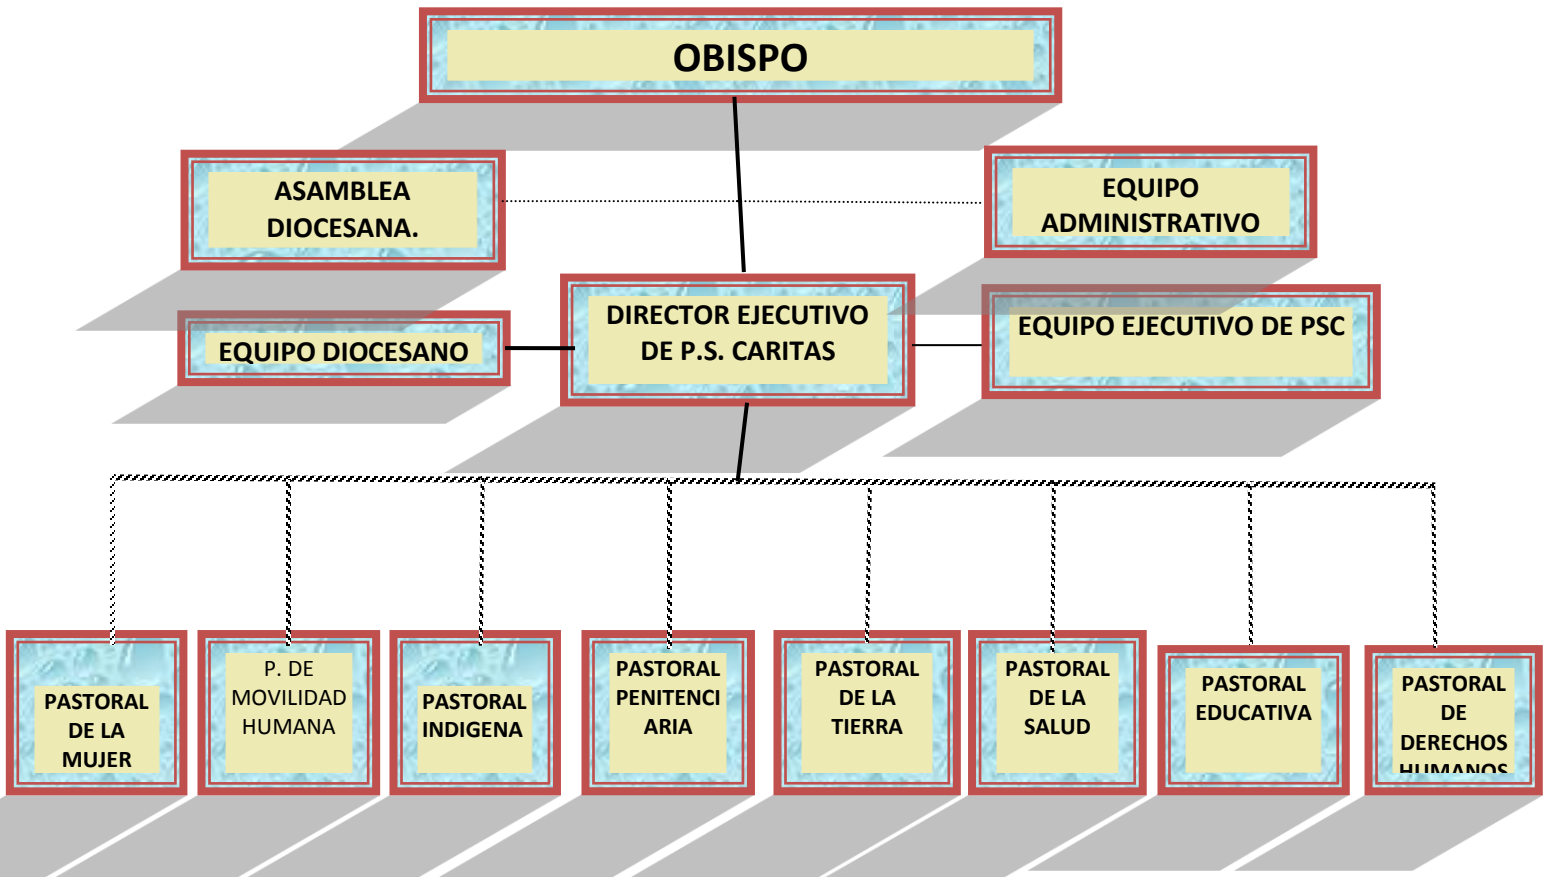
OBISPO

ASAMBLEA DIOCESANA.

EQUIPO ADMINISTRATIVO

EQUIPO DIOCESANO

DIRECTOR EJECUTIVO DE P.S. CARITAS

EQUIPO EJECUTIVO DE PSC

PASTORAL DE LA MUJER

P. DE MOVILIDAD HUMANA

PASTORAL INDIGENA

PASTORAL PENITENCI ARIA

PASTORAL DE LA TIERRA

PASTORAL DE LA SALUD

PASTORAL EDUCATIVA

PASTORAL DE DERECHOS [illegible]